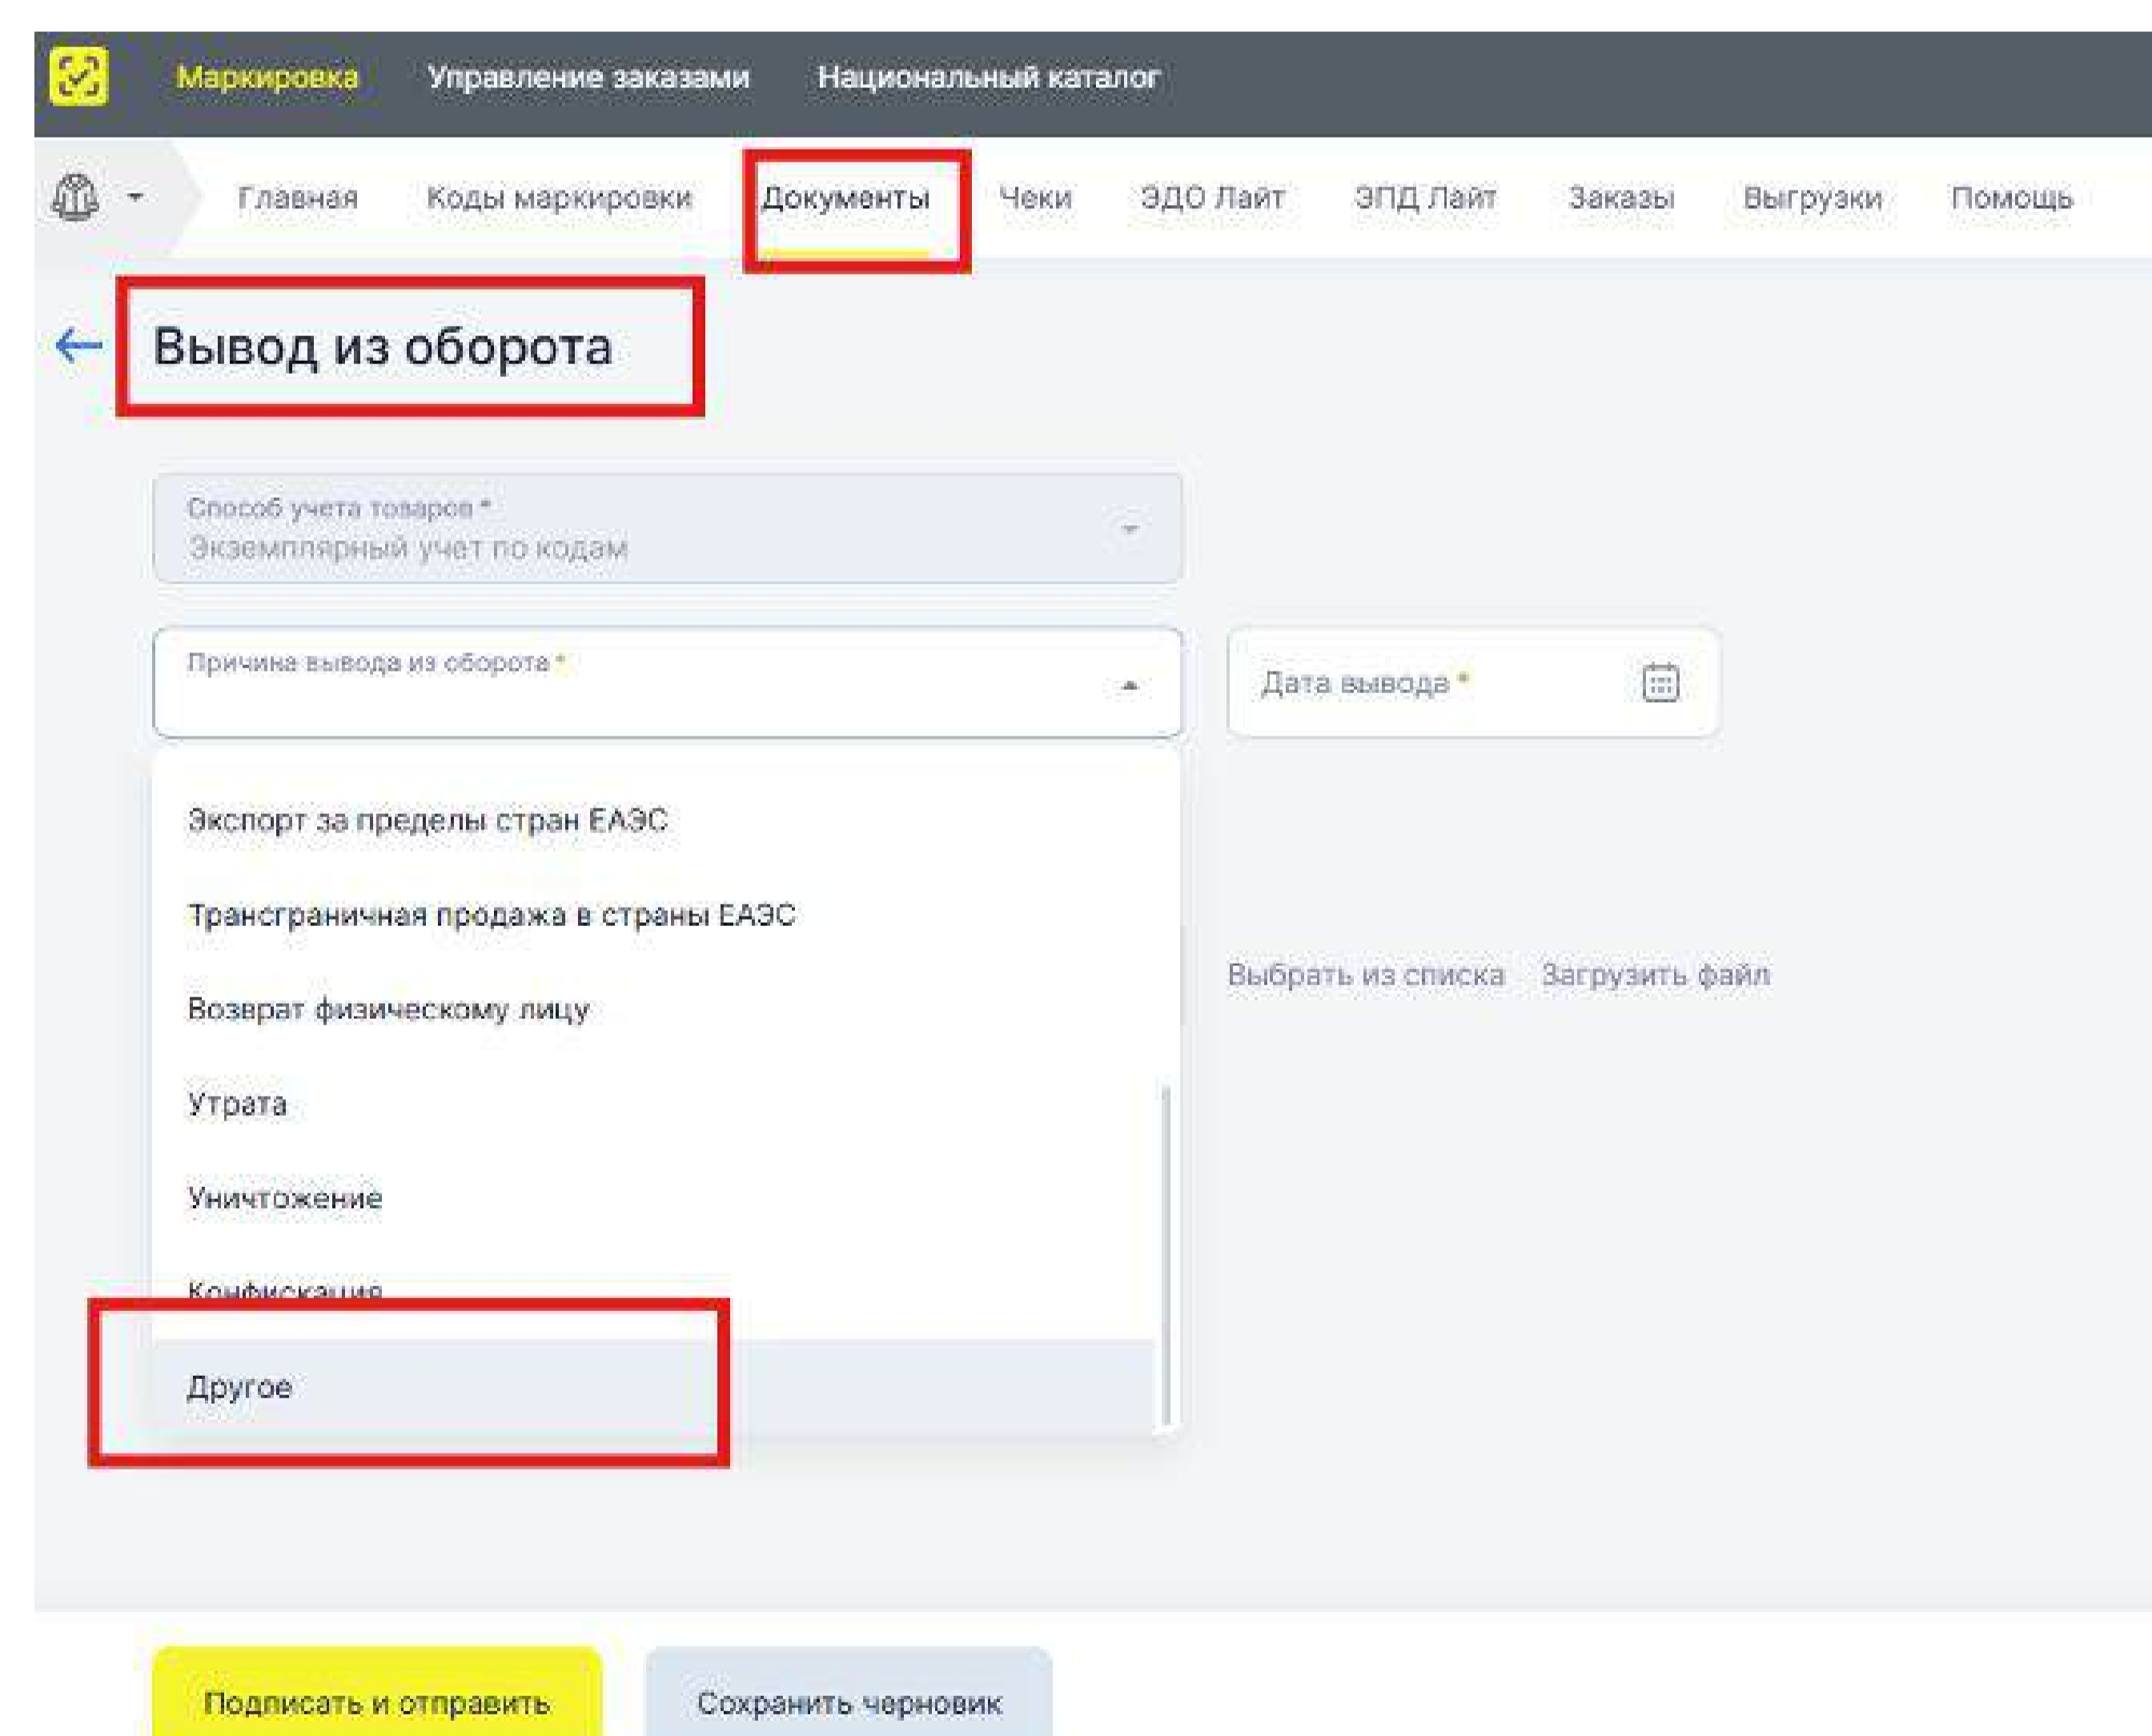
Маркировка Управление заказами Национальный каталог

Главная Коды маркировки Документы Чеки ЭДО Лайт ЭПД Лайт Заказы Выгрузки Помощь

Вывод из оборота

Способ учета товаров *
Экземплярный учет по кодам

Причина вывода из оборота *

Дата вывода *

Экспорт за пределы стран ЕАЭС
Трансграничная продажа в страны ЕАЭС
Возврат физическому лицу
Утрата
Уничтожение
Конфискация
Другое

Выбрать из списка Загрузить файл

Подписать и отправить Сохранить черновик